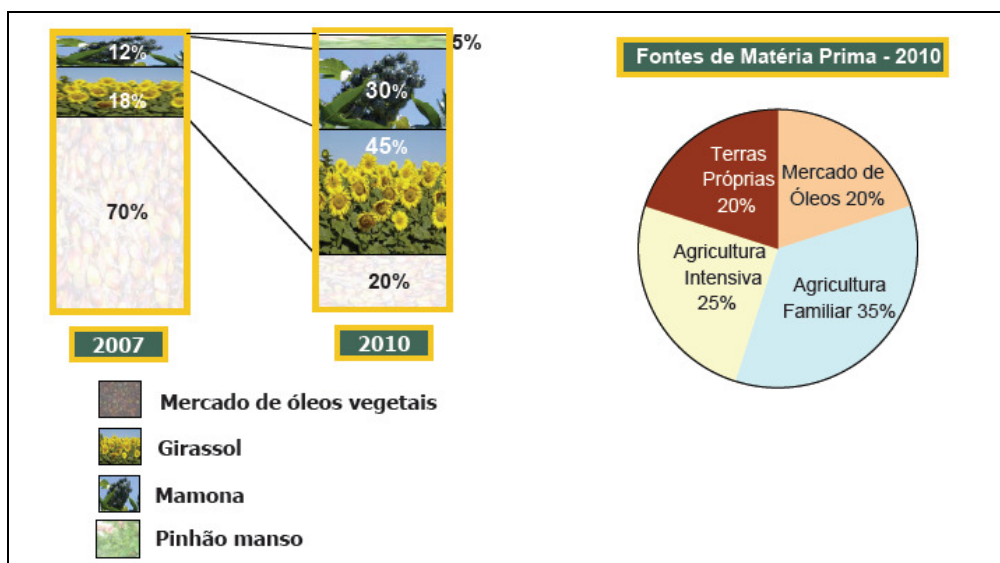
12%

18%

70%

5%

30%

45%

20%

2007

2010

Mercado de óleos vegetais

Girassol

Mamona

Pinhão manso

Fontes de Matéria Prima - 2010

Terras Próprias 20%

Mercado de Óleos 20%

Agricultura Intensiva 25%

Agricultura Familiar 35%